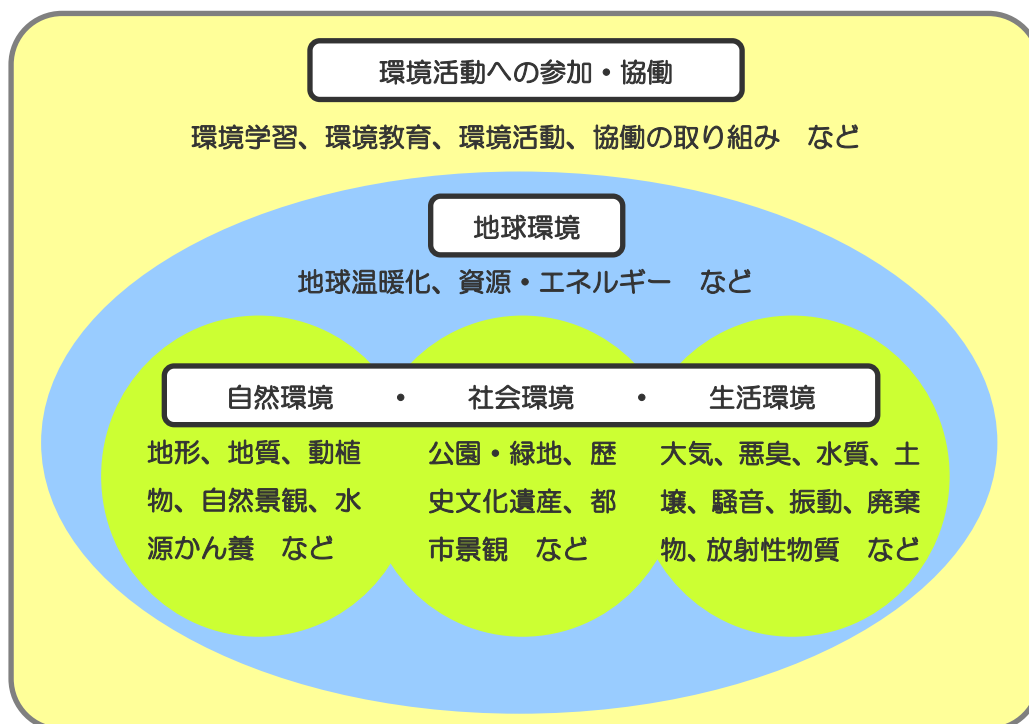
環境活動への参加・協働

環境学習、環境教育、環境活動、協働の取り組み　など

地球環境

地球温暖化、資源・エネルギー　など

自然環境　・　社会環境　・　生活環境

地形、地質、動植物、自然景観、水源かん養　など

公園・緑地、歴史文化遺産、都市景観　など

大気、悪臭、水質、土壌、騒音、振動、廃棄物、放射性物質　など